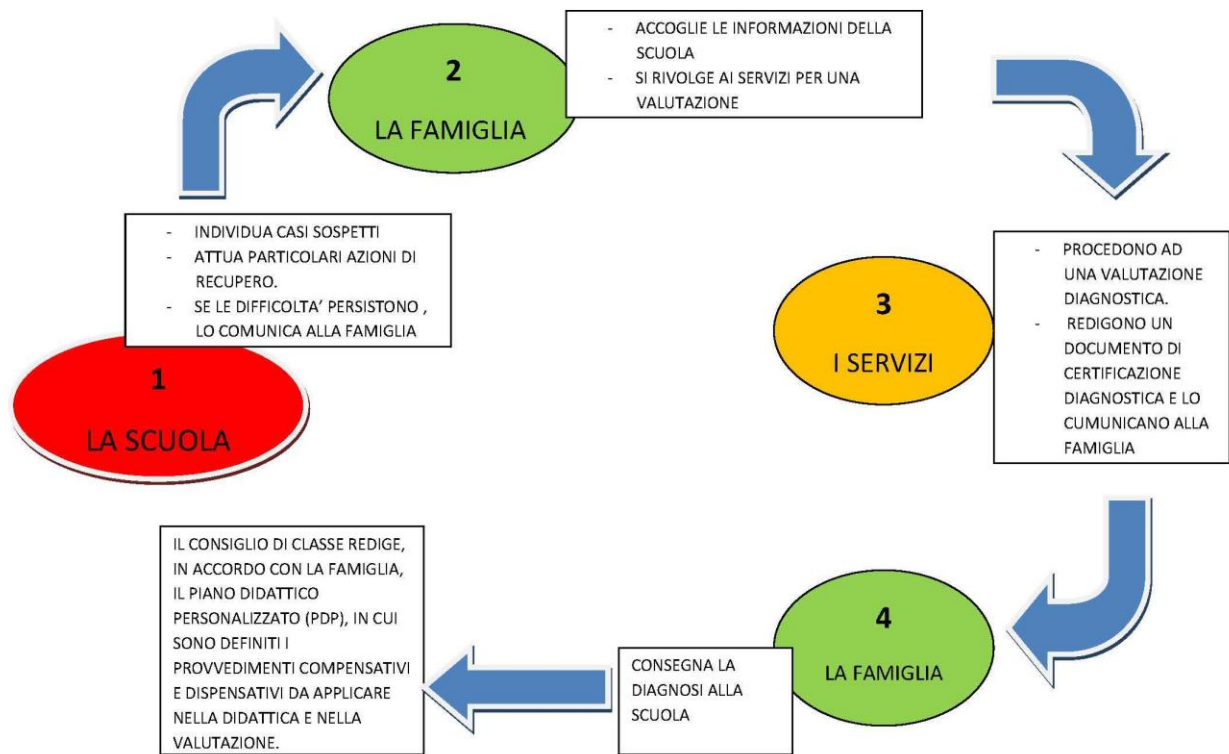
1

LA SCUOLA

- INDIVIDUA CASI SOSPETTI
- ATTUA PARTICOLARI AZIONI DI RECUPERO.
- SE LE DIFFICOLTA' PERSISTONO , LO COMUNICA ALLA FAMIGLIA

2

LA FAMIGLIA

- ACCOGLIE LE INFORMAZIONI DELLA SCUOLA
- SI RIVOLGE AI SERVIZI PER UNA VALUTAZIONE

3

I SERVIZI

- PROCEDONO AD UNA VALUTAZIONE DIAGNOSTICA.
- REDIGONO UN DOCUMENTO DI CERTIFICAZIONE DIAGNOSTICA E LO CUMUNICANO ALLA FAMIGLIA

4

LA FAMIGLIA

CONSEGNA LA DIAGNOSI ALLA SCUOLA

IL CONSIGLIO DI CLASSE REDIGE, IN ACCORDO CON LA FAMIGLIA, IL PIANO DIDATTICO PERSONALIZZATO (PDP), IN CUI SONO DEFINITI I PROVVEDIMENTI COMPENSATIVI E DISPENSATIVI DA APPLICARE NELLA DIDATTICA E NELLA VALUTAZIONE.